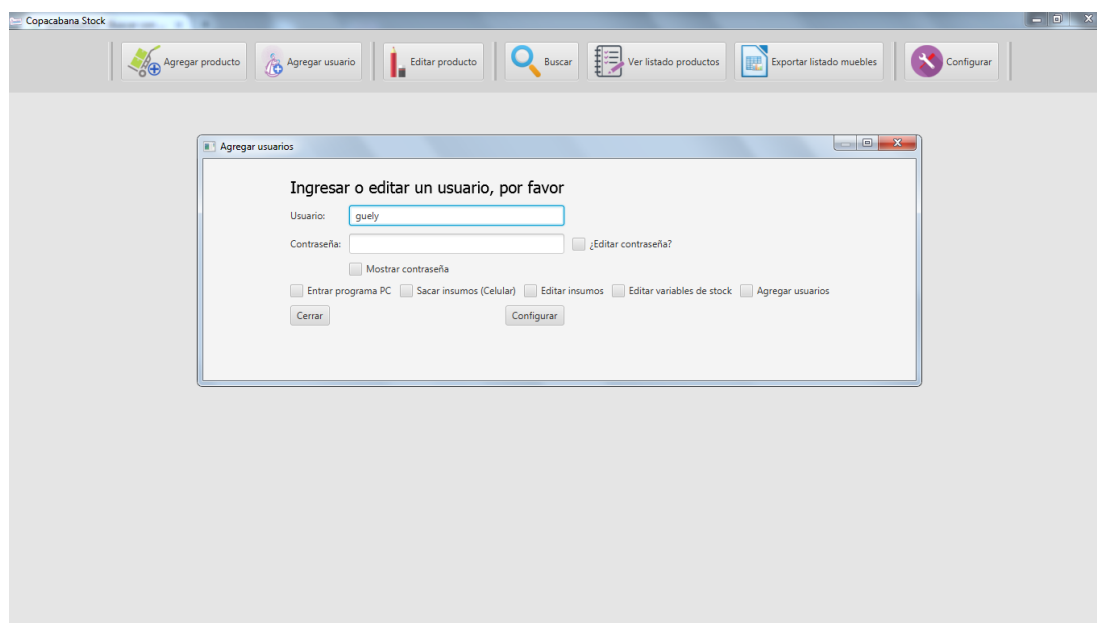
Copacabana Stock

Agregar producto
Agregar usuario
Editar producto
Buscar
Ver listado productos
Exportar listado muebles
Configurar

Agregar usuarios

Ingresar o editar un usuario, por favor

Usuario: guely

Contraseña:
¿Editar contraseña?

Mostrar contraseña

Entrar programa PC
Sacar insumos (Celular)
Editar insumos
Editar variables de stock
Agregar usuarios

Cerrar
Configurar